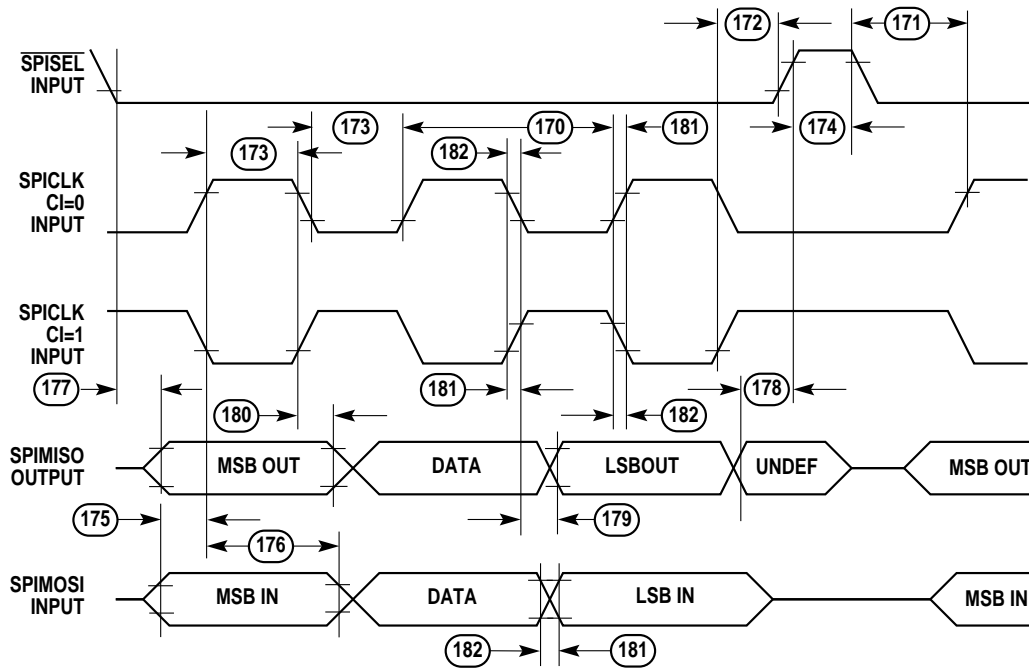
172
171
$\overline{SPISEL}$ INPUT
173
170
181
174
173
182
SPICLK CI=0 INPUT
SPICLK CI=1 INPUT
177
181
178
180
182
SPIMISO OUTPUT
MSB OUT
DATA
LSBOUT
UNDEF
MSB OUT
175
179
176
SPIMOSI INPUT
MSB IN
DATA
LSB IN
MSB IN
182
181